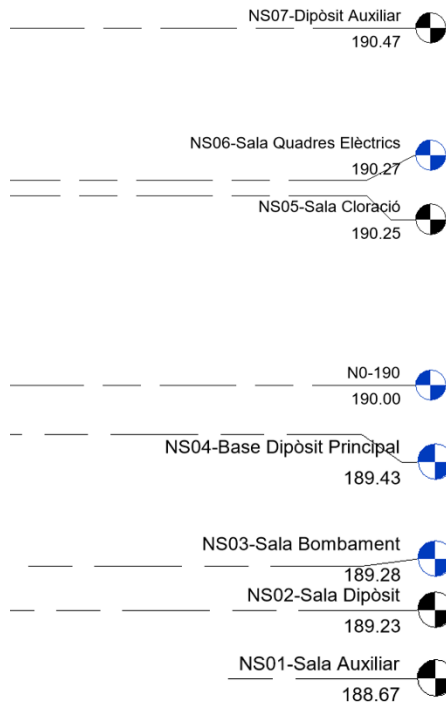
NS07-Dipòsit Auxiliar
190.47

NS06-Sala Quadres Elèctrics
190.27

NS05-Sala Cloració
190.25

N0-190
190.00

NS04-Base Dipòsit Principal
189.43

NS03-Sala Bombament
189.28

NS02-Sala Dipòsit
189.23

NS01-Sala Auxiliar
188.67